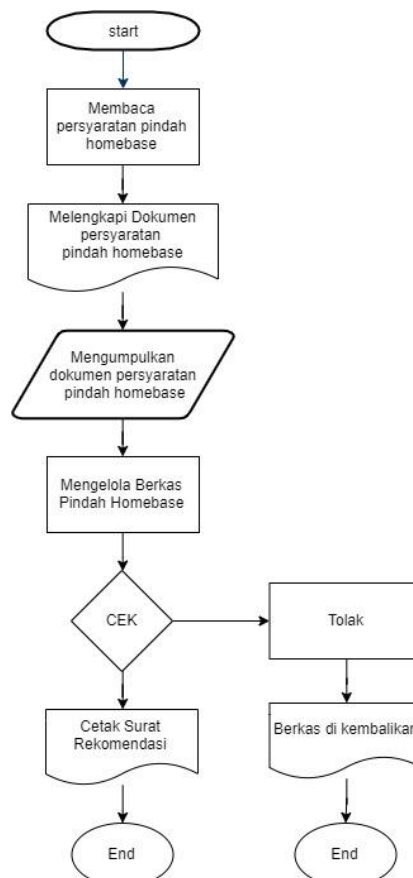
start

Membaca persyaratan pindah homebase

Melengkapi Dokumen persyaratan pindah homebase

Mengumpulkan dokumen persyaratan pindah homebase

Mengelola Berkas Pindah Homebase

CEK

Tolak

Cetak Surat Rekomendasi

Berkas di kembalikan

End

End